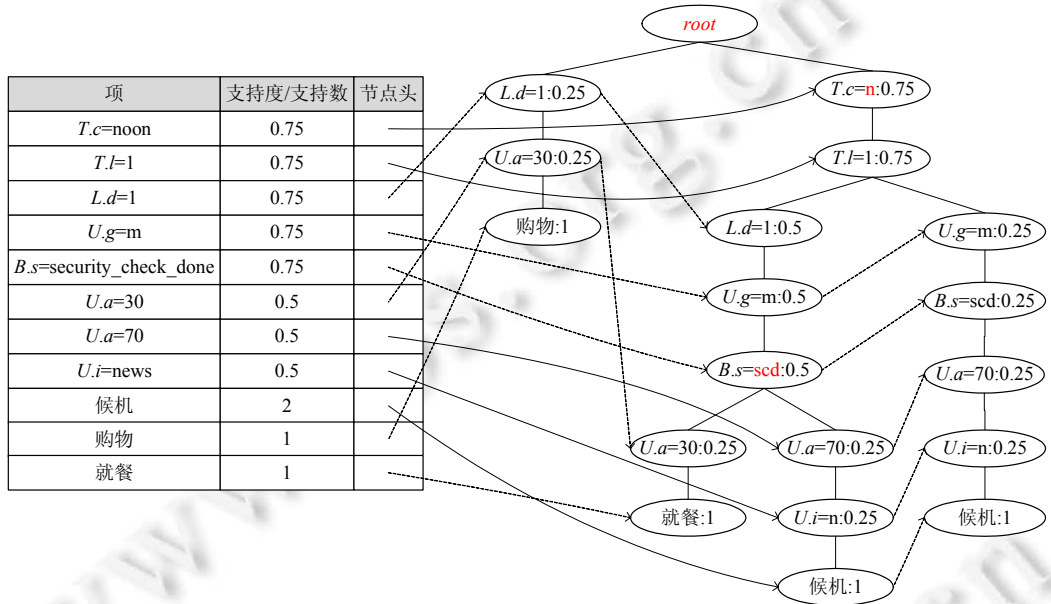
| 项 | 支持度/支持数 | 节点头 |
|---|---|---|
| *T.c*=noon | 0.75 | |
| *T.l*=1 | 0.75 | |
| *L.d*=1 | 0.75 | |
| *U.g*=m | 0.75 | |
| *B.s*=security_check_done | 0.75 | |
| *U.a*=30 | 0.5 | |
| *U.a*=70 | 0.5 | |
| *U.i*=news | 0.5 | |
| 候机 | 2 | |
| 购物 | 1 | |
| 就餐 | 1 | |

*root*

*L.d*=1:0.25

*T.c*=n:0.75

*U.a*=30:0.25

*T.l*=1:0.75

购物:1

*L.d*=1:0.5

*U.g*=m:0.25

*U.g*=m:0.5

*B.s*=scd:0.25

*B.s*=scd:0.5

*U.a*=70:0.25

*U.a*=30:0.25

*U.a*=70:0.25

*U.i*=n:0.25

就餐:1

*U.i*=n:0.25

候机:1

候机:1